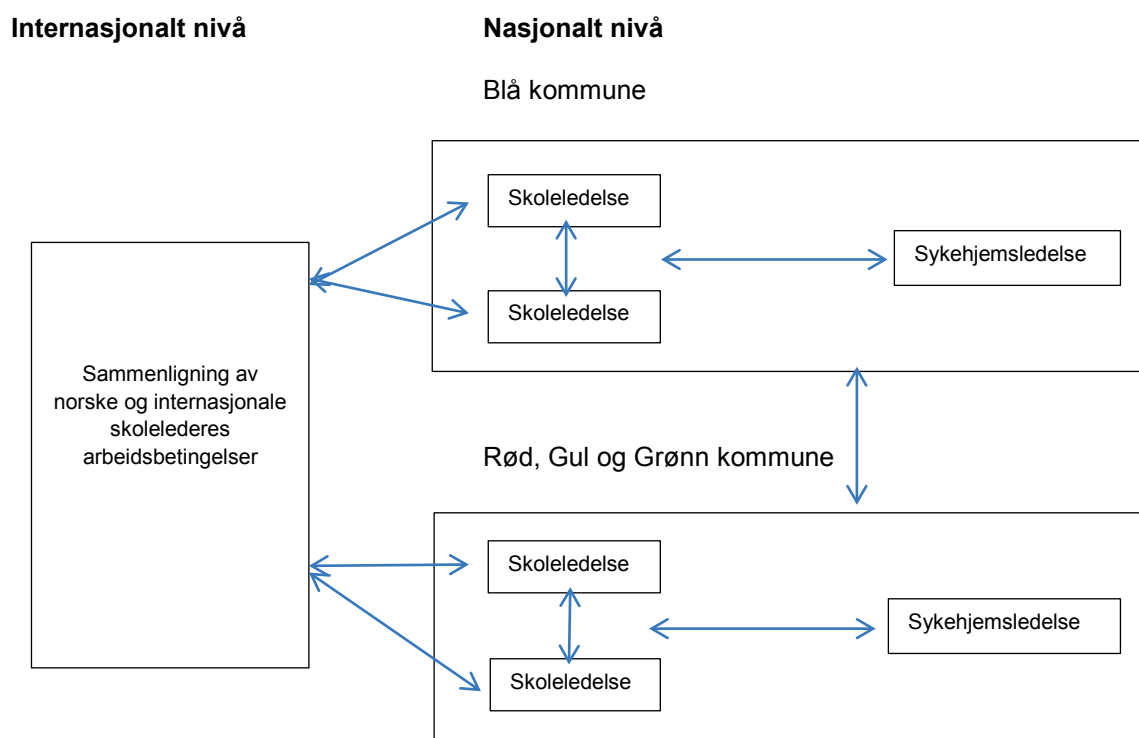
Internasjonalt nivå

Nasjonalt nivå

Blå kommune

Skoleledelse

Skoleledelse

Sykehjemsledelse

Sammenligning av norske og internasjonale skolelederes arbeidsbetingelser

Rød, Gul og Grønn kommune

Skoleledelse

Skoleledelse

Sykehjemsledelse